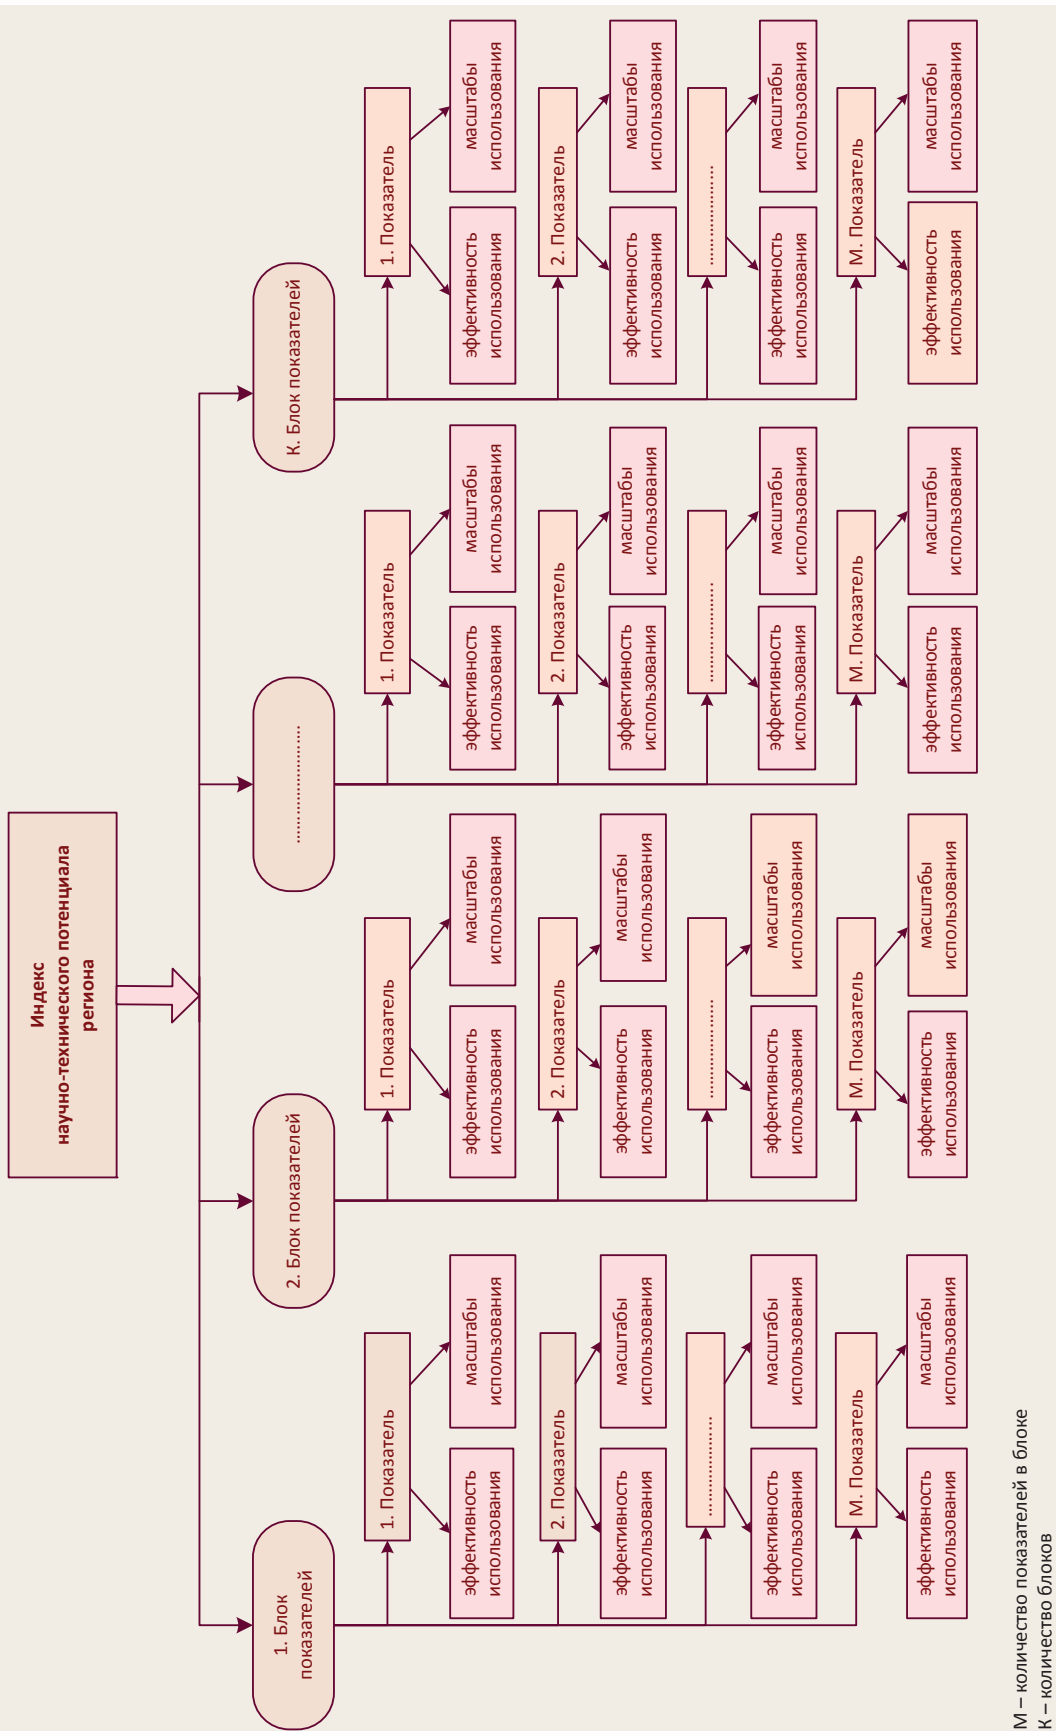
Индекс научно-технического потенциала региона

1. Блок показателей

1. Показатель
эффективность использования
масштабы использования

2. Показатель
эффективность использования
масштабы использования

.....................
эффективность использования
масштабы использования

М. Показатель
эффективность использования
масштабы использования

2. Блок показателей

1. Показатель
эффективность использования
масштабы использования

2. Показатель
эффективность использования
масштабы использования

.....................
эффективность использования
масштабы использования

М. Показатель
эффективность использования
масштабы использования

.....................

1. Показатель
эффективность использования
масштабы использования

2. Показатель
эффективность использования
масштабы использования

.....................
эффективность использования
масштабы использования

М. Показатель
эффективность использования
масштабы использования

К. Блок показателей

1. Показатель
эффективность использования
масштабы использования

2. Показатель
эффективность использования
масштабы использования

.....................
эффективность использования
масштабы использования

М. Показатель
эффективность использования
масштабы использования

М – количество показателей в блоке
К – количество блоков